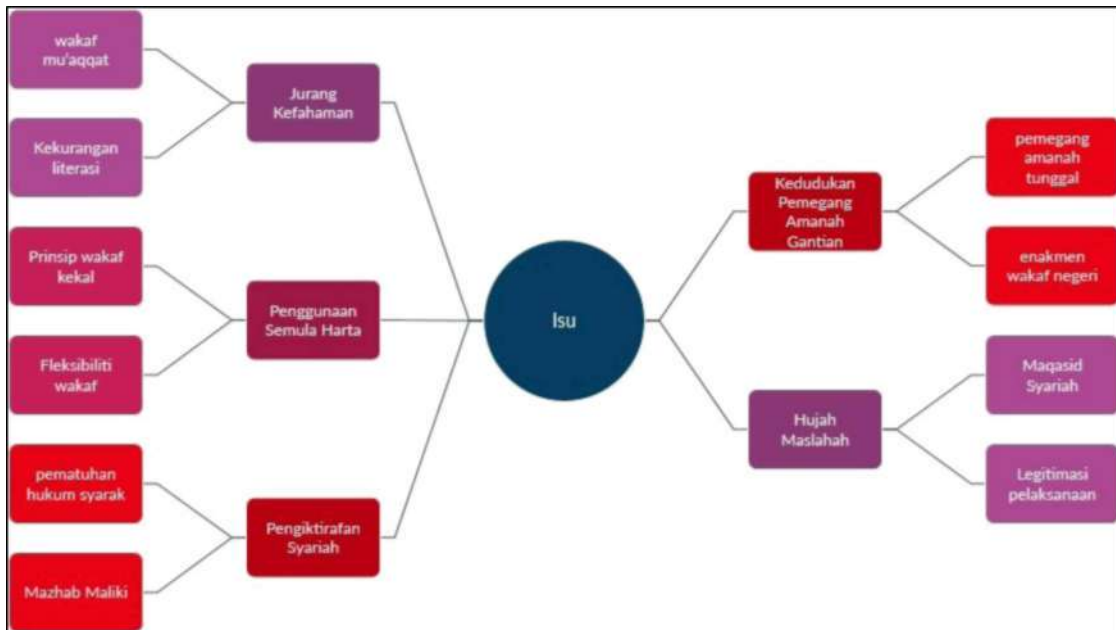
wakaf mu'aqqat

Kekurangan literasi

Jurang Kefahaman

Prinsip wakaf kekal

Fleksibiliti wakaf

Penggunaan Semula Harta

pematuhan hukum syarak

Mazhab Maliki

Pengiktirafan Syariah

Isu

Kedudukan Pemegang Amanah Gantian

pemegang amanah tunggal

enakmen wakaf negeri

Hujah Maslahah

Maqasid Syariah

Legitimasi pelaksanaan